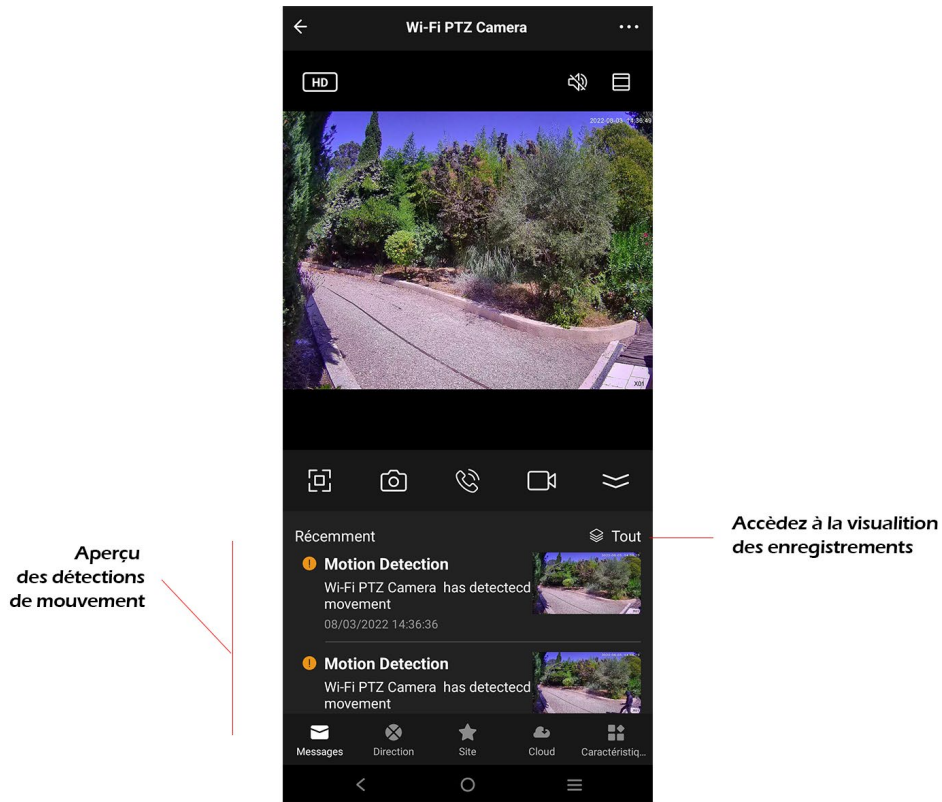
Wi-Fi PTZ Camera

HD

2022-08-03 14:36:40

X01

Récemment

Tout

Motion Detection

Wi-Fi PTZ Camera has detectecd movement

08/03/2022 14:36:36

Motion Detection

Wi-Fi PTZ Camera has detectecd movement

Messages

Direction

Site

Cloud

Caractéristiq...

Aperçu des détections de mouvement

Accèdez à la visualition des enregistrements